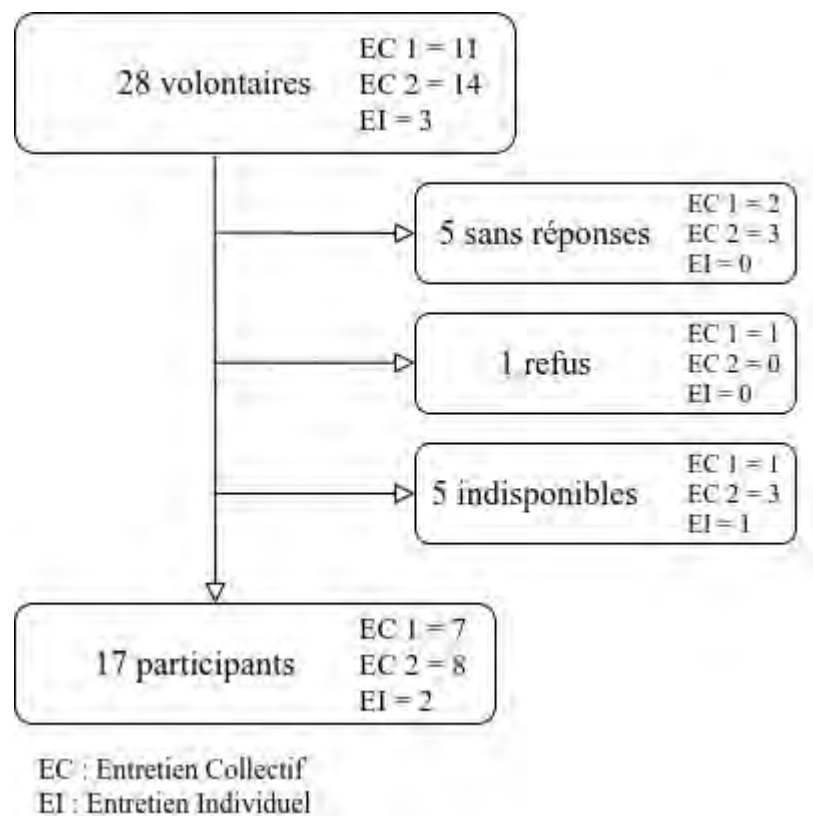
28 volontaires
EC 1 = 11
EC 2 = 14
EI = 3

5 sans réponses
EC 1 = 2
EC 2 = 3
EI = 0

1 refus
EC 1 = 1
EC 2 = 0
EI = 0

5 indisponibles
EC 1 = 1
EC 2 = 3
EI = 1

17 participants
EC 1 = 7
EC 2 = 8
EI = 2

EC : Entretien Collectif
EI : Entretien Individuel